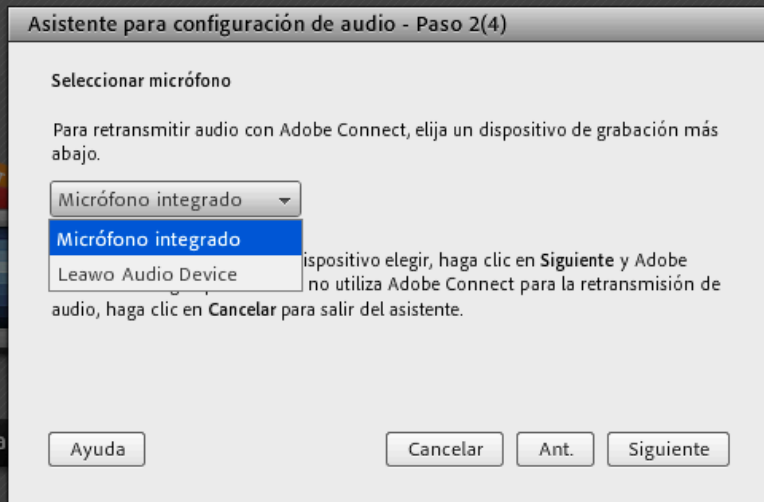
Asistente para configuración de audio - Paso 2(4)

Seleccionar micrófono

Para retransmitir audio con Adobe Connect, elija un dispositivo de grabación más abajo.

Micrófono integrado

Micrófono integrado
Leawo Audio Device

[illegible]ispositivo elegir, haga clic en Siguiente y Adobe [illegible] no utiliza Adobe Connect para la retransmisión de audio, haga clic en Cancelar para salir del asistente.

Ayuda

Cancelar

Ant.

Siguiente